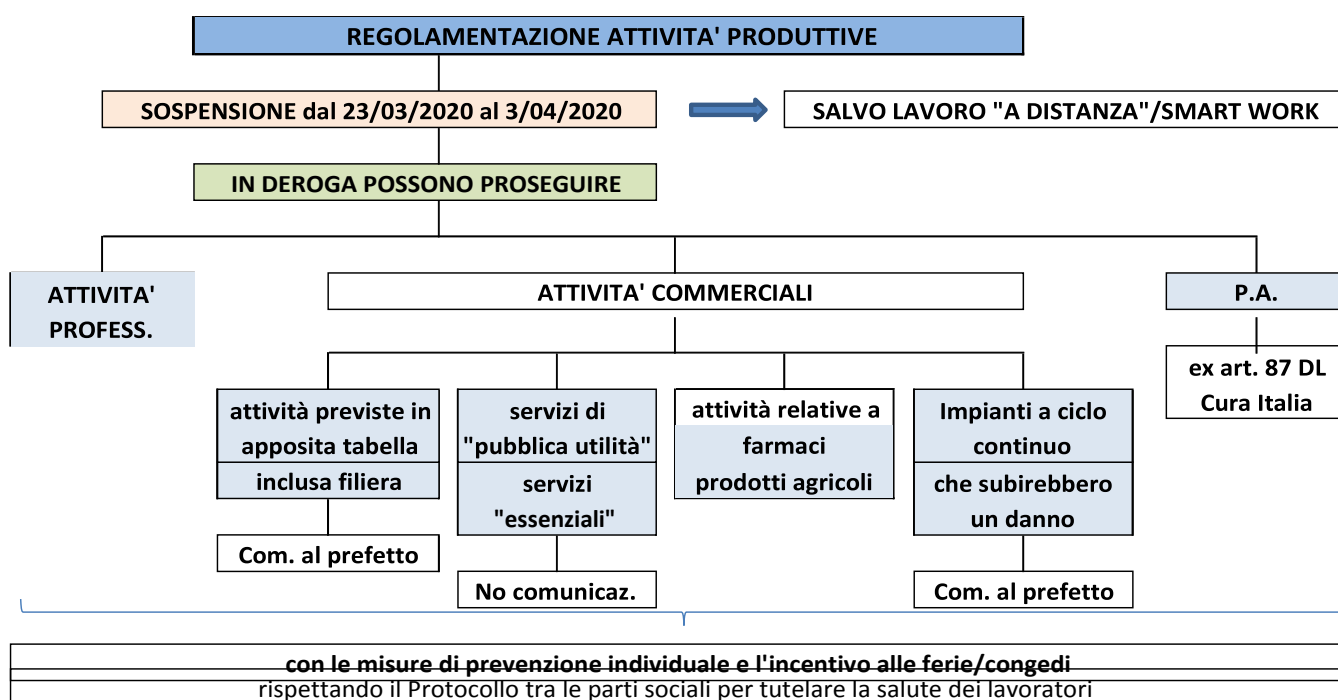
REGOLAMENTAZIONE ATTIVITA' PRODUTTIVE

SOSPENSIONE dal 23/03/2020 al 3/04/2020

SALVO LAVORO "A DISTANZA"/SMART WORK

IN DEROGA POSSONO PROSEGUIRE

ATTIVITA' PROFESS.

ATTIVITA' COMMERCIALI

P.A.

ex art. 87 DL Cura Italia

attività previste in apposita tabella

inclusa filiera

Com. al prefetto

servizi di "pubblica utilità"

servizi "essenziali"

No comunicaz.

attività relative a

farmaci

prodotti agricoli

Impianti a ciclo continuo

che subirebbero un danno

Com. al prefetto

con le misure di prevenzione individuale e l'incentivo alle ferie/congedi

rispettando il Protocollo tra le parti sociali per tutelare la salute dei lavoratori